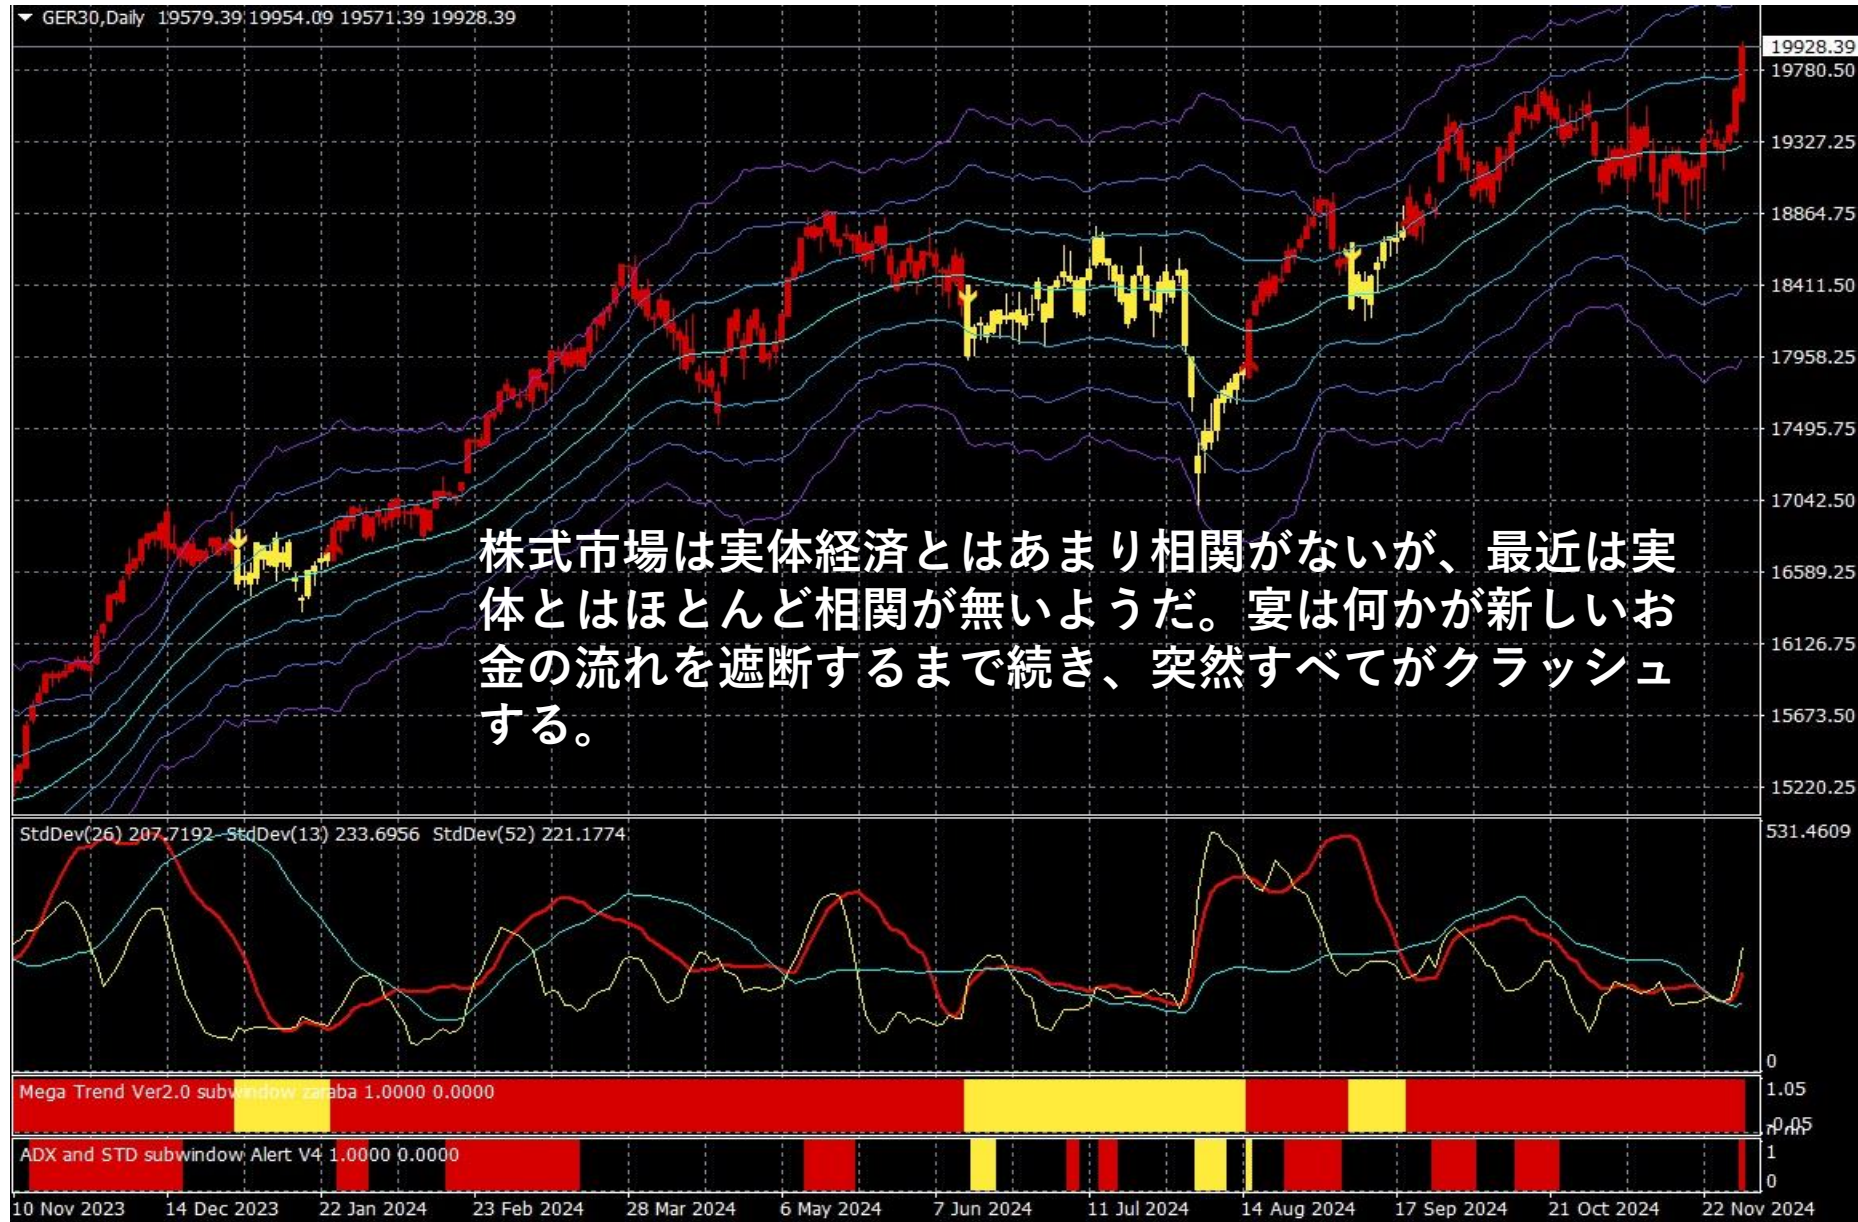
GER30,Daily 19579.39 19954.09 19571.39 19928.39

19928.39
19780.50
19327.25
18864.75
18411.50
17958.25
17495.75
17042.50
16589.25
16126.75
15673.50
15220.25

株式市場は実体経済とはあまり相関がないが、最近は実体とはほとんど相関が無いようだ。宴は何かが新しいお金の流れを遮断するまで続き、突然すべてがクラッシュする。

StdDev(26) 207.7192 StdDev(13) 233.6956 StdDev(52) 221.1774
531.4609
0

Mega Trend Ver2.0 subwindow zaraba 1.0000 0.0000
1.05
-0.05

ADX and STD subwindow Alert V4 1.0000 0.0000
1
0

10 Nov 2023 | 14 Dec 2023 | 22 Jan 2024 | 23 Feb 2024 | 28 Mar 2024 | 6 May 2024 | 7 Jun 2024 | 11 Jul 2024 | 14 Aug 2024 | 17 Sep 2024 | 21 Oct 2024 | 22 Nov 2024